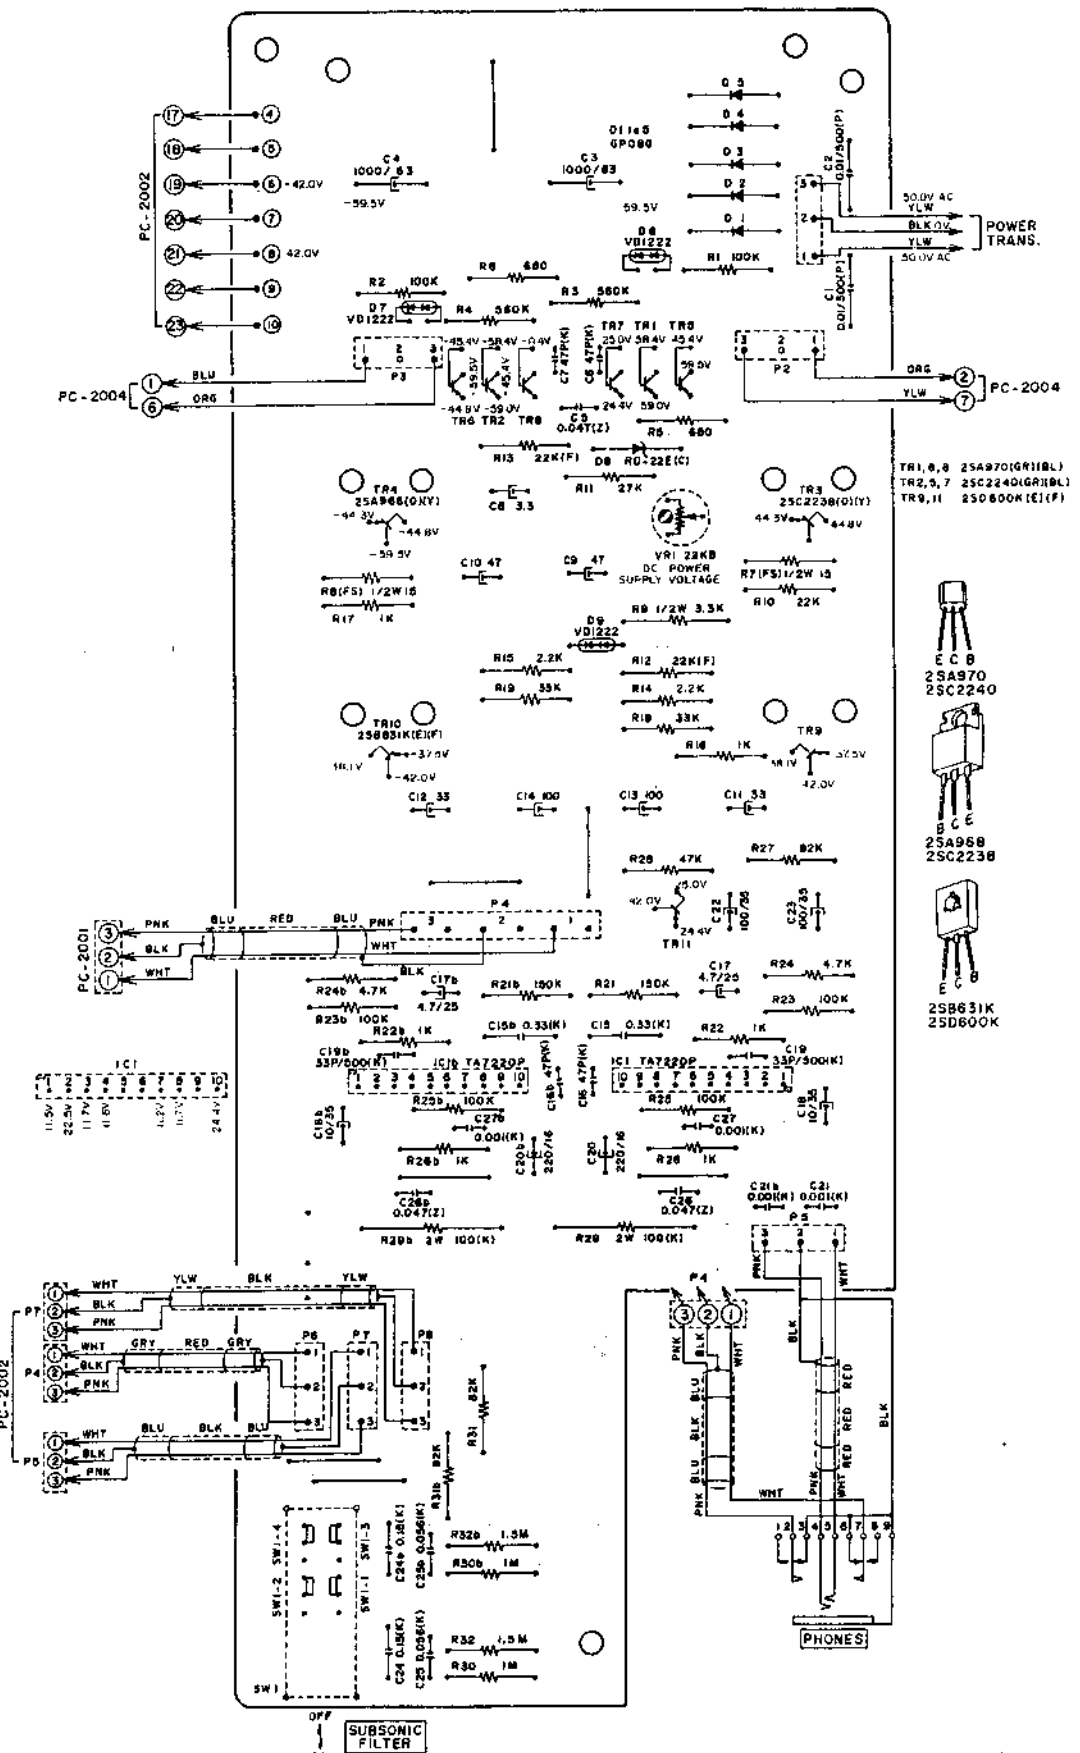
PC-2002
17 4
18 5
19 6 -42.0V
20 7
21 8 42.0V
22 9
23 10

C4 1000/63
-59.5V
C3 1000/63
59.5V
D1 to 5 GP08G
D5
D4
D3
D2
D1
C2 0.01/500(P)
50.0V AC YLW
BLK 0V
YLW 50.0V AC
POWER TRANS.
C1 0.01/500(P)
D6 VD1222
R1 100K
R6 680
R2 100K
R3 560K
D7 VD1222
R4 560K
P3
P2
-45.4V -58.4V -0.4V
C7 47P(K)
C6 47P(K)
TR7 TR1 TR5
25.0V 58.4V 45.4V
59.5V
-59.5V
-45.4V
-44.8V -59.0V
TR6 TR2 TR8
24.4V 59.0V
C5 0.047(Z)
R5 680
PC-2004
BLU
ORG
ORG
YLW
PC-2004
R13 22K(F)
D8 RD-22E(C)
R11 27K
TR1,6,8 2SA970(GR)(BL)
TR2,5,7 2SC2240(GR)(BL)
TR9,11 2SD600K(E)(F)
TR4 2SA968(O)(Y)
-44.3V -44.8V
-59.5V
C8 3.3
TR3 2SC2238(O)(Y)
44.3V 44.8V
VR1 22KB DC POWER SUPPLY VOLTAGE
C10 47
C9 47
R8(FS) 1/2W 15
R7(FS) 1/2W 15
R17 1K
R10 22K
E C B
2SA970
2SC2240
D9 VD1222
R9 1/2W 3.3K
R15 2.2K
R12 22K(F)
R19 33K
R14 2.2K
R18 33K
TR10 2SB631K(E)(F)
18.1V -37.5V
-42.0V
R16 1K
TR9
18.1V 37.5V
42.0V
B C E
2SA968
2SC2238
C12 33
C14 100
C13 100
C11 33
R28 47K
R27 82K
42.0V 15.0V
C22 100/35
C23 100/35
24.4V
TR11
PC-2001
PNK BLU RED BLU PNK
BLK
WHT
P4
BLK
C17b 4.7/25
C17 4.7/25
R24 4.7K
R24b 4.7K
R21b 150K
R21 150K
R23 100K
E C B
2SB631K
2SD600K
R23b 100K
R22b 1K
C15b 0.33(K)
C15 0.33(K)
R22 1K
C19b 33P/500(K)
IC1b TA7220P
IC1 TA7220P
C19 33P/500(K)
IC1
1 2 3 4 5 6 7 8 9 10
11.5V 22.5V 11.7V 11.6V 11.2V 11.7V 24.4V
C16b 47P(K)
C16 47P(K)
R25b 100K
R25 100K
C27b 0.001(K)
C27 0.001(K)
C18b 10/35
C18 10/35
C20b 220/16
C20 220/16
R26b 1K
R26 1K
C26b 0.047(Z)
C26 0.047(Z)
C21b 0.001(K)
C21 0.001(K)
R29b 2W 100(K)
R29 2W 100(K)
P5
PC-2002
P7
WHT YLW BLK YLW
BLK
PNK
P4
WHT GRY RED GRY
BLK
PNK
P6 P7 P8
P5
WHT BLU BLK BLU
BLK
PNK
R31 82K
R31b 82K
P4
PNK WHT
BLK
BLU BLK BLU
PNK
RED
RED
WHT RED
PNK
BLK
WHT
SW1-2 SW1-4
SW1-1 SW1-3
C24b 0.15(K)
C25b 0.056(K)
R32b 1.5M
R30b 1M
C24 0.15(K)
C25 0.056(K)
R32 1.5M
R30 1M
SW1
1 2 3 4 5 6 7 8 9
PHONES
OFF
SUBSONIC FILTER